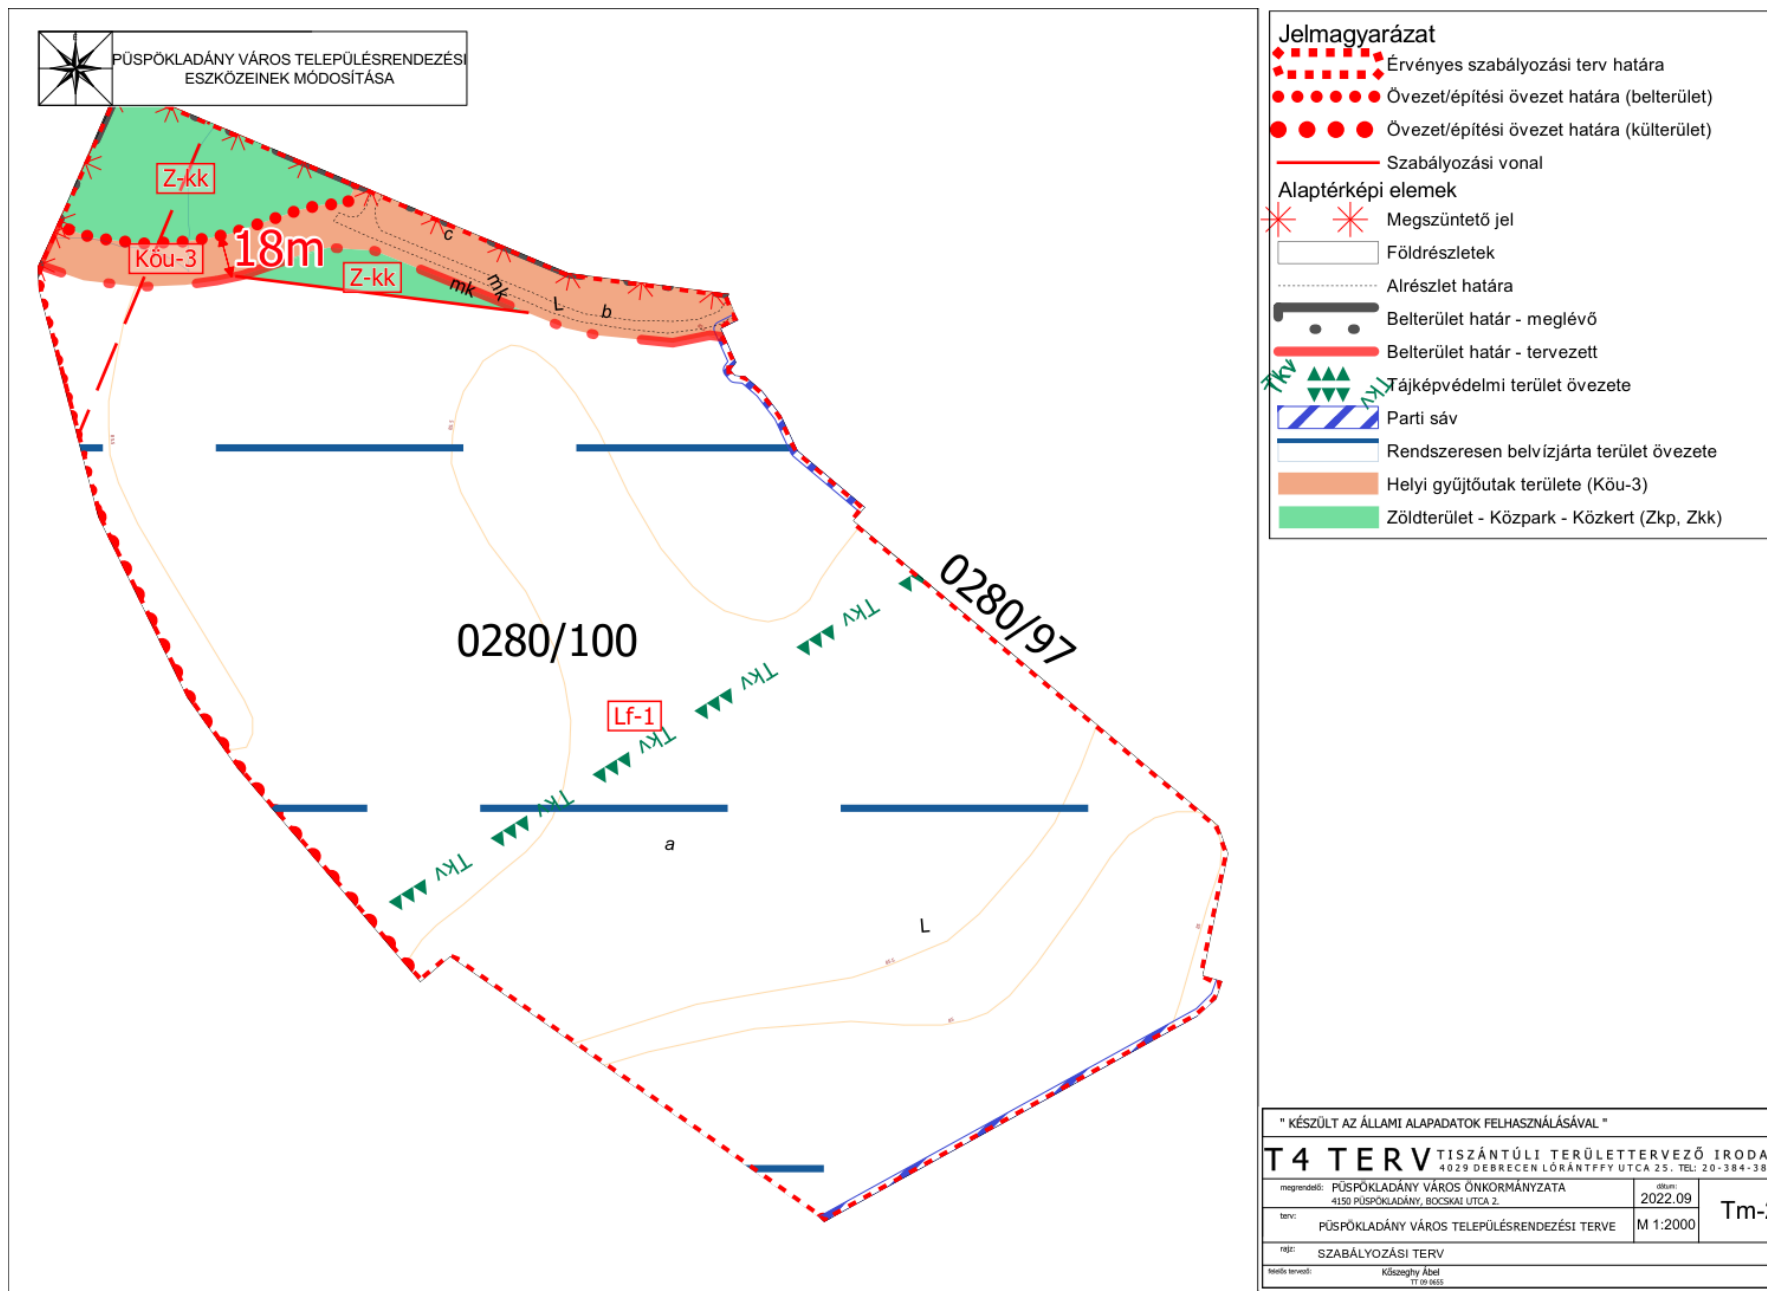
PÜSPÖKLADÁNY VÁROS TELEPÜLÉSRENDEZÉSI ESZKÖZEINEK MÓDOSÍTÁSA

Z-kk
Köu-3
18m
Z-kk
c
mk
mk
L
b

0280/100
0280/97
Lf-1
Tkv
Tkv
Tkv
Tkv
Tkv
Tkv
a
L

Jelmagyarázat
Érvényes szabályozási terv határa
Övezet/építési övezet határa (belterület)
Övezet/építési övezet határa (külterület)
Szabályozási vonal
Alaptérképi elemek
Megszüntető jel
Földrészletek
Alrészlet határa
Belterület határ - meglévő
Belterület határ - tervezett
Tkv Tkv Tájképvédelmi terület övezete
Parti sáv
Rendszeresen belvízjárta terület övezete
Helyi gyűjtőutak területe (Köu-3)
Zöldterület - Közpark - Közkert (Zkp, Zkk)

" KÉSZÜLT AZ ÁLLAMI ALAPADATOK FELHASZNÁLÁSÁVAL "
T4 TERV TISZÁNTÚLI TERÜLETTERVEZŐ IRODA
4029 DEBRECEN LÓRÁNTFFY UTCA 25. TEL: 20-384-38
megrendelő: PÜSPÖKLADÁNY VÁROS ÖNKORMÁNYZATA
4150 PÜSPÖKLADÁNY, BOCSKAI UTCA 2.
dátum: 2022.09
terv: PÜSPÖKLADÁNY VÁROS TELEPÜLÉSRENDEZÉSI TERVE
M 1:2000
Tm-
rajz: SZABÁLYOZÁSI TERV
felelős tervező: Kőszeghy Ábel
TT 09 0655